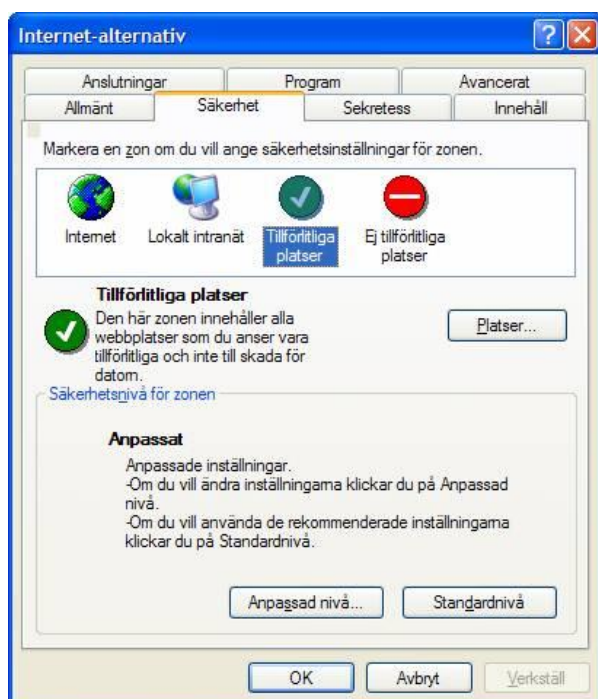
Internet-alternativ

Anslutningar
Program
Avancerat
Allmänt
Säkerhet
Sekretess
Innehåll

Markera en zon om du vill ange säkerhetsinställningar för zonen.

Internet
Lokalt intranät
Tillförlitliga platser
Ej tillförlitliga platser

Tillförlitliga platser
Den här zonen innehåller alla webbplatser som du anser vara tillförlitliga och inte till skada för datorn.

Platser...

Säkerhetsnivå för zonen

Anpassat
Anpassade inställningar.
-Om du vill ändra inställningarna klickar du på Anpassad nivå.
-Om du vill använda de rekommenderade inställningarna klickar du på Standardnivå.

Anpassad nivå...
Standardnivå

OK
Avbryt
Verkställ